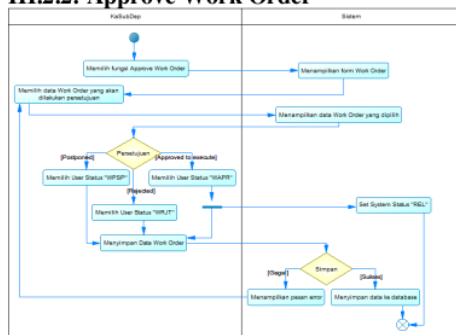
III.2.2. Approve Work Order

KaSubDep

Sistem

Memilih fungsi Approve Work Order

Menampilkan form Work Order

Memilih data Work Order yang akan dilakukan persetujuan

Menampilkan data Work Order yang dipilih

Persetujuan

[Postponed]

[Approved to execute]

Memilih User Status "WPSP"

Memilih User Status "WAPR"

[Rejected]

Memilih User Status "WRJT"

Set System Status "REL"

Menyimpan Data Work Order

Simpan

[Gagal]

[Sukses]

Menampilkan pesan error

Menyimpan data ke database